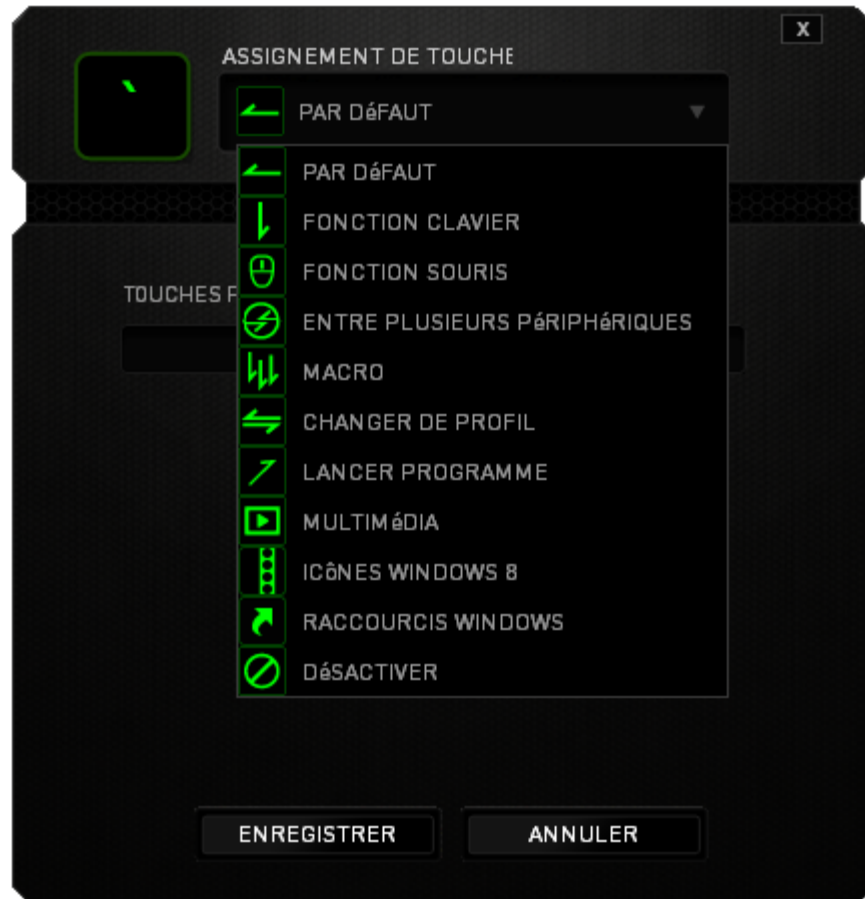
X

`

ASSIGNEMENT DE TOUCHE

PAR DéFAUT

PAR DéFAUT
FONCTION CLAVIER
FONCTION SOURIS
ENTRE PLUSIEURS PéRIPHéRIQUES
MACRO
CHANGER DE PROFIL
LANCER PROGRAMME
MULTIMéDIA
ICôNES WINDOWS 8
RACCOURCIS WINDOWS
DéSACTIVER

TOUCHES F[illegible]

ENREGISTRER
ANNULER